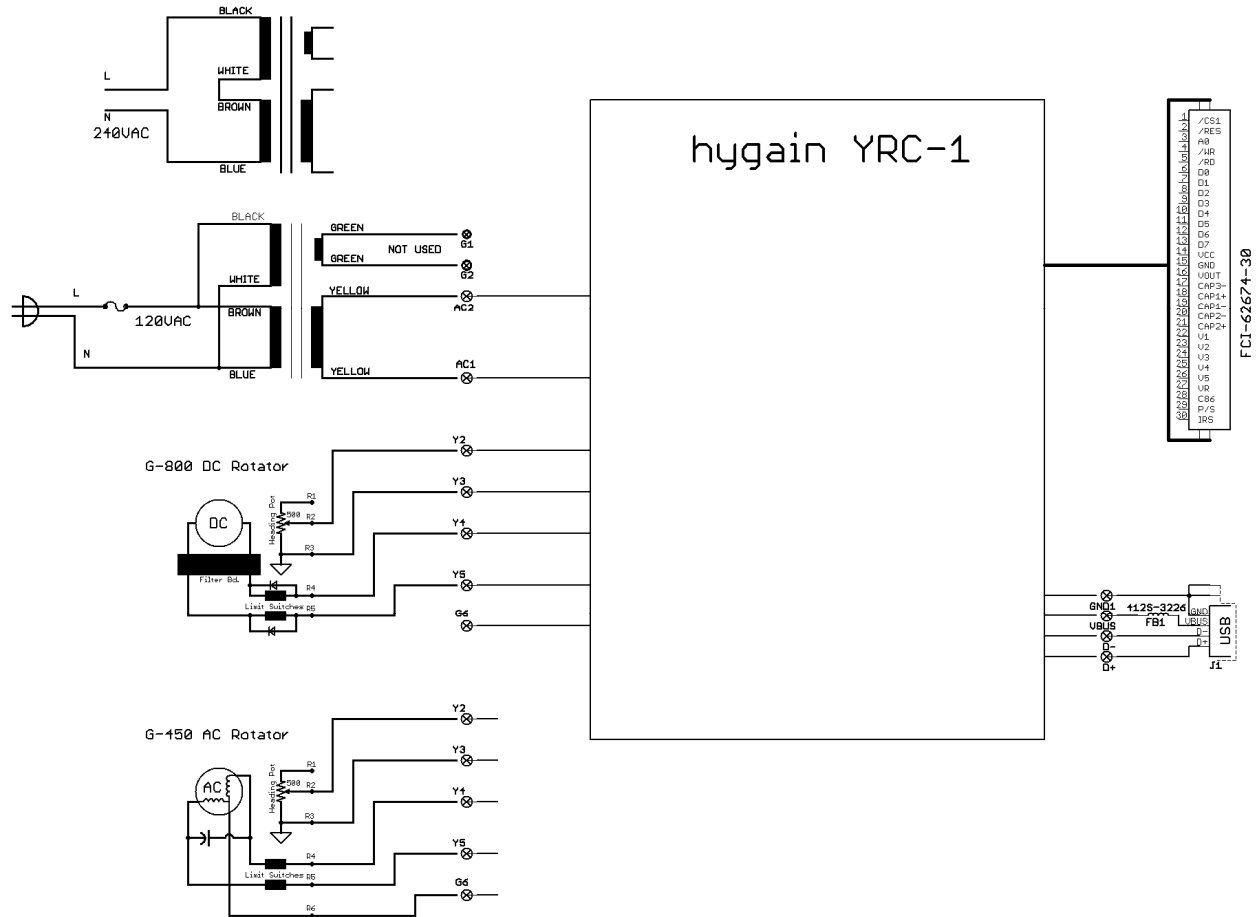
BLACK
L
WHITE
BROWN
N
240VAC
BLUE

hygain YRC-1

BLACK
GREEN
G1
NOT USED
GREEN
G2
WHITE
L
YELLOW
AC2
120VAC
BROWN
N
BLUE
YELLOW
AC1

| 1 | /CS1 |
|---|---|
| 2 | /RES |
| 3 | A0 |
| 4 | /WR |
| 5 | /RD |
| 6 | D0 |
| 7 | D1 |
| 8 | D2 |
| 9 | D3 |
| 10 | D4 |
| 11 | D5 |
| 12 | D6 |
| 13 | D7 |
| 14 | VCC |
| 15 | GND |
| 16 | VOUT |
| 17 | CAP3- |
| 18 | CAP1+ |
| 19 | CAP1- |
| 20 | CAP2- |
| 21 | CAP2+ |
| 22 | V1 |
| 23 | V2 |
| 24 | V3 |
| 25 | V4 |
| 26 | V5 |
| 27 | VR |
| 28 | C86 |
| 29 | P/S |
| 30 | IRS |

FCI-62674-30

G-800 DC Rotator
Y2
R1
Heading Pot
500
R2
Y3
DC
R3
Y4
Filter Bd.
R4
Y5
Limit Switches
R5
G6

GND1
412S-3226
GND
VBUS
FB1
VBUS
D-
D-
D+
D+
USB
J1

G-450 AC Rotator
Y2
R1
Y3
Heading Pot
500
R2
AC
R3
Y4
R4
Y5
Limit Switches
R5
G6
R6